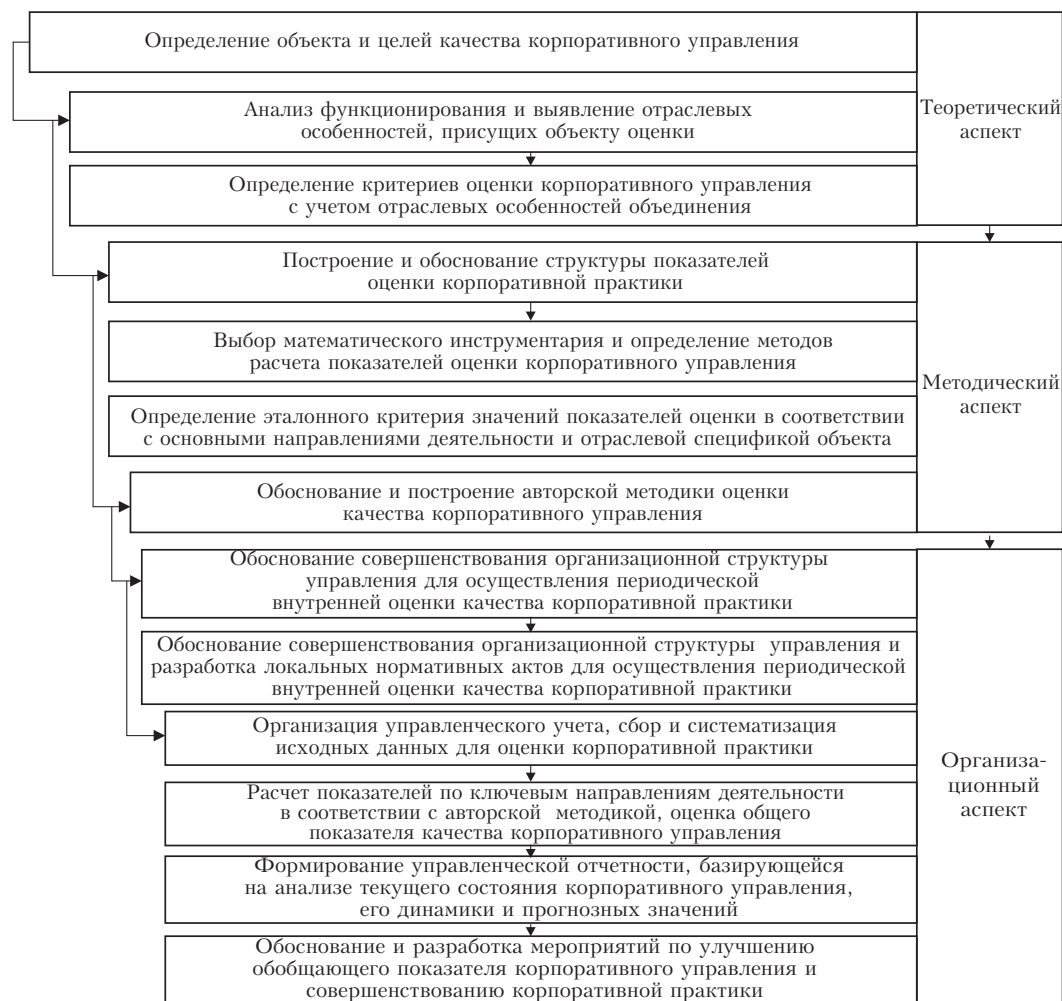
Определение объекта и целей качества корпоративного управления

Анализ функционирования и выявление отраслевых особенностей, присущих объекту оценки

Определение критериев оценки корпоративного управления с учетом отраслевых особенностей объединения

Теоретический аспект

Построение и обоснование структуры показателей оценки корпоративной практики

Выбор математического инструментария и определение методов расчета показателей оценки корпоративного управления

Определение эталонного критерия значений показателей оценки в соответствии с основными направлениями деятельности и отраслевой спецификой объекта

Обоснование и построение авторской методики оценки качества корпоративного управления

Методический аспект

Обоснование совершенствования организационной структуры управления для осуществления периодической внутренней оценки качества корпоративной практики

Обоснование совершенствования организационной структуры управления и разработка локальных нормативных актов для осуществления периодической внутренней оценки качества корпоративной практики

Организация управленческого учета, сбор и систематизация исходных данных для оценки корпоративной практики

Расчет показателей по ключевым направлениям деятельности в соответствии с авторской методикой, оценка общего показателя качества корпоративного управления

Формирование управленческой отчетности, базирующейся на анализе текущего состояния корпоративного управления, его динамики и прогнозных значений

Обоснование и разработка мероприятий по улучшению обобщающего показателя корпоративного управления и совершенствованию корпоративной практики

Организационный аспект